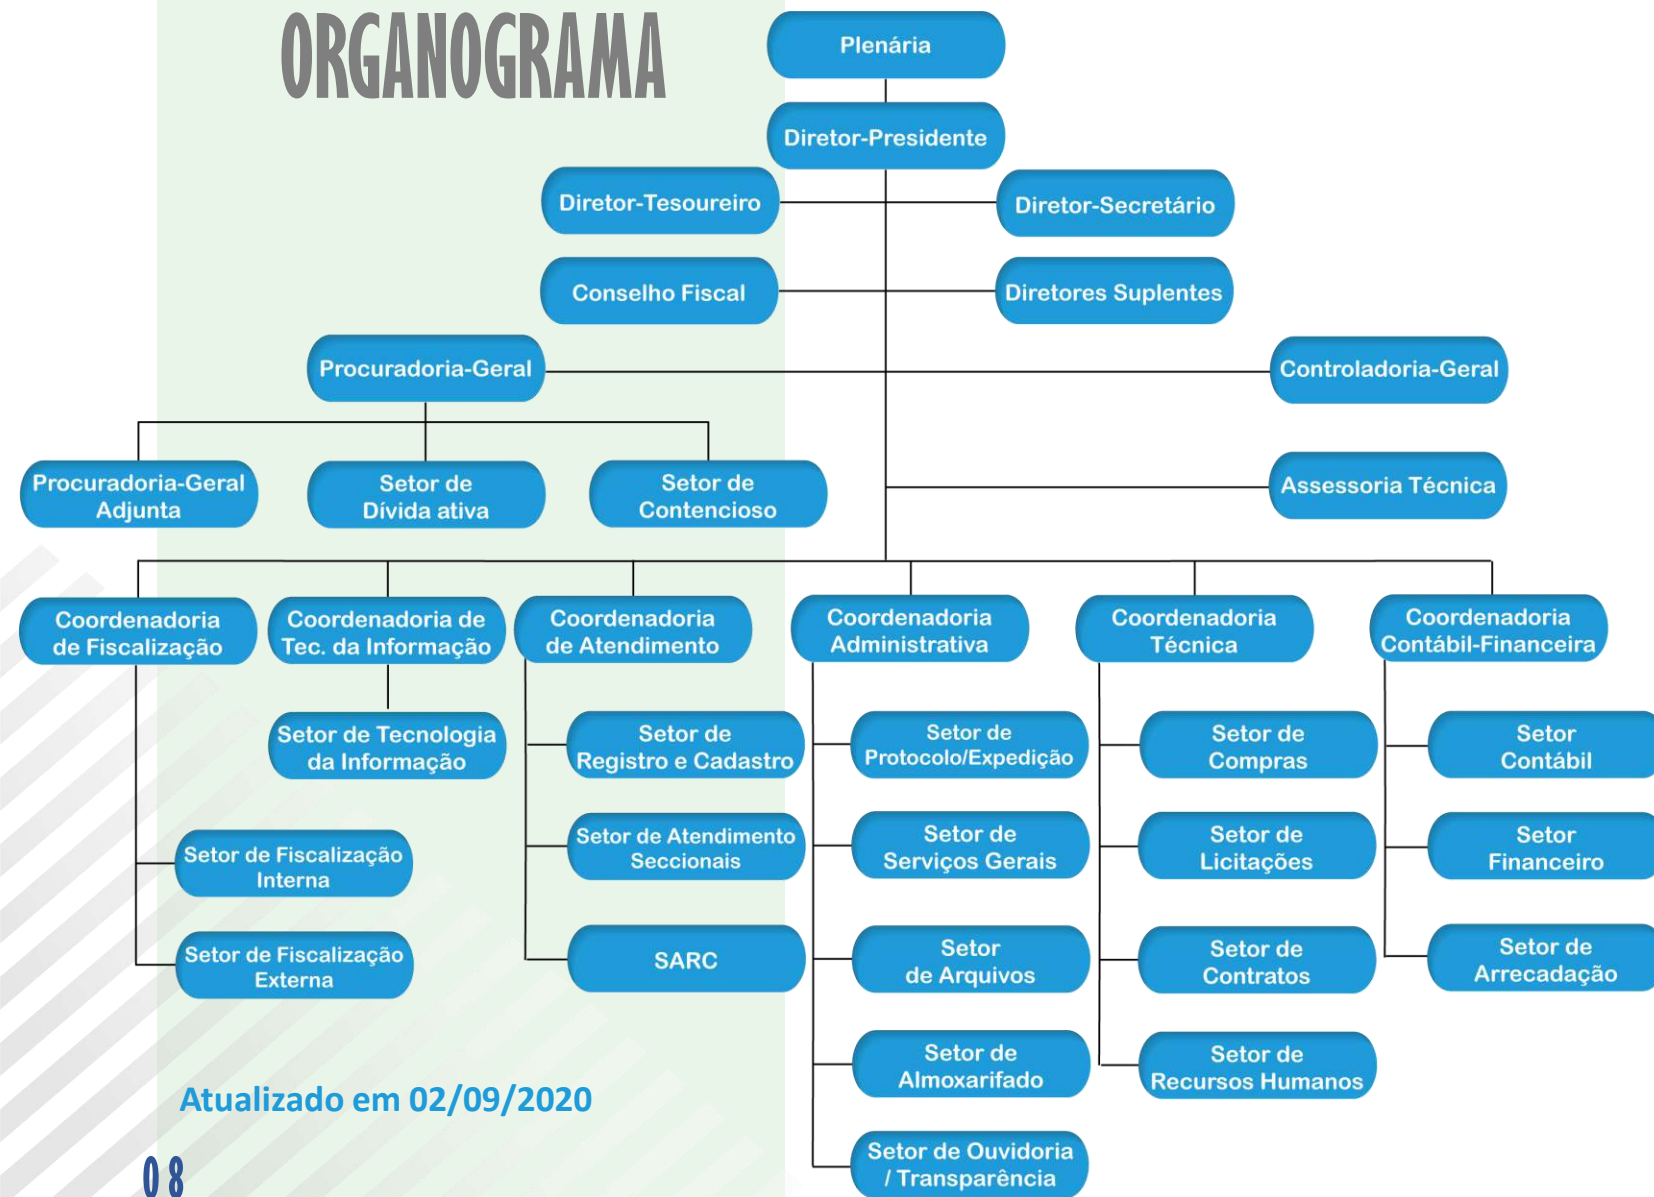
ORGANOGRAMA

Plenária

Diretor-Presidente

Diretor-Tesoureiro

Diretor-Secretário

Conselho Fiscal

Diretores Suplentes

Procuradoria-Geral

Controladoria-Geral

Procuradoria-Geral Adjunta

Setor de Dívida ativa

Setor de Contencioso

Assessoria Técnica

Coordenadoria de Fiscalização

Coordenadoria de Tec. da Informação

Coordenadoria de Atendimento

Coordenadoria Administrativa

Coordenadoria Técnica

Coordenadoria Contábil-Financeira

Setor de Tecnologia da Informação

Setor de Registro e Cadastro

Setor de Protocolo/Expedição

Setor de Compras

Setor Contábil

Setor de Fiscalização Interna

Setor de Atendimento Seccionais

Setor de Serviços Gerais

Setor de Licitações

Setor Financeiro

Setor de Fiscalização Externa

SARC

Setor de Arquivos

Setor de Contratos

Setor de Arrecadação

Setor de Almoxarifado

Setor de Recursos Humanos

Atualizado em 02/09/2020

Setor de Ouvidoria / Transparência

08